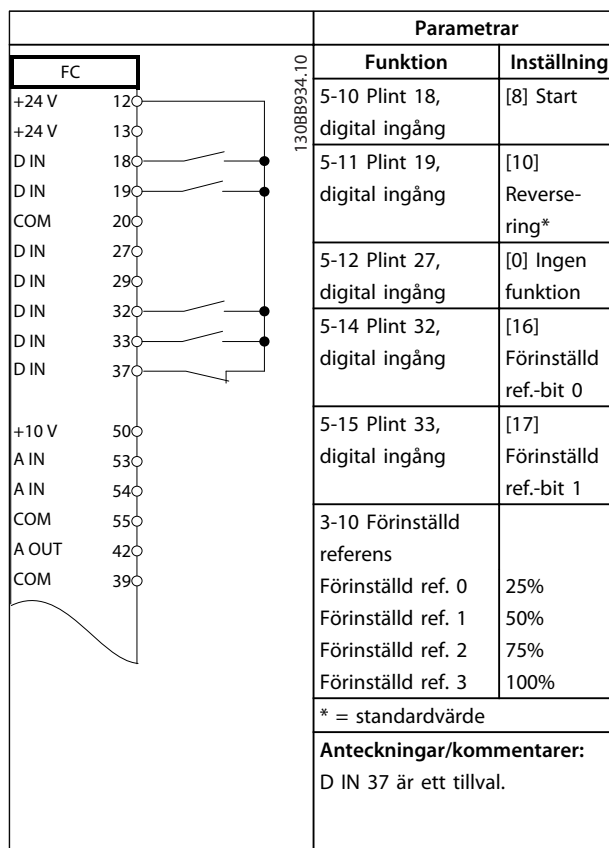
FC

+24 V 12
+24 V 13
D IN 18
D IN 19
COM 20
D IN 27
D IN 29
D IN 32
D IN 33
D IN 37

+10 V 50
A IN 53
A IN 54
COM 55
A OUT 42
COM 39

130BB934.10

| Parametrar | |
|---|---|
| **Funktion** | **Inställning** |
| 5-10 Plint 18, digital ingång | [8] Start |
| 5-11 Plint 19, digital ingång | [10] Reversering* |
| 5-12 Plint 27, digital ingång | [0] Ingen funktion |
| 5-14 Plint 32, digital ingång | [16] Förinställd ref.-bit 0 |
| 5-15 Plint 33, digital ingång | [17] Förinställd ref.-bit 1 |
| 3-10 Förinställd referens<br>Förinställd ref. 0<br>Förinställd ref. 1<br>Förinställd ref. 2<br>Förinställd ref. 3 | <br>25%<br>50%<br>75%<br>100% |
| * = standardvärde | |
| **Anteckningar/kommentarer:**<br>D IN 37 är ett tillval. | |